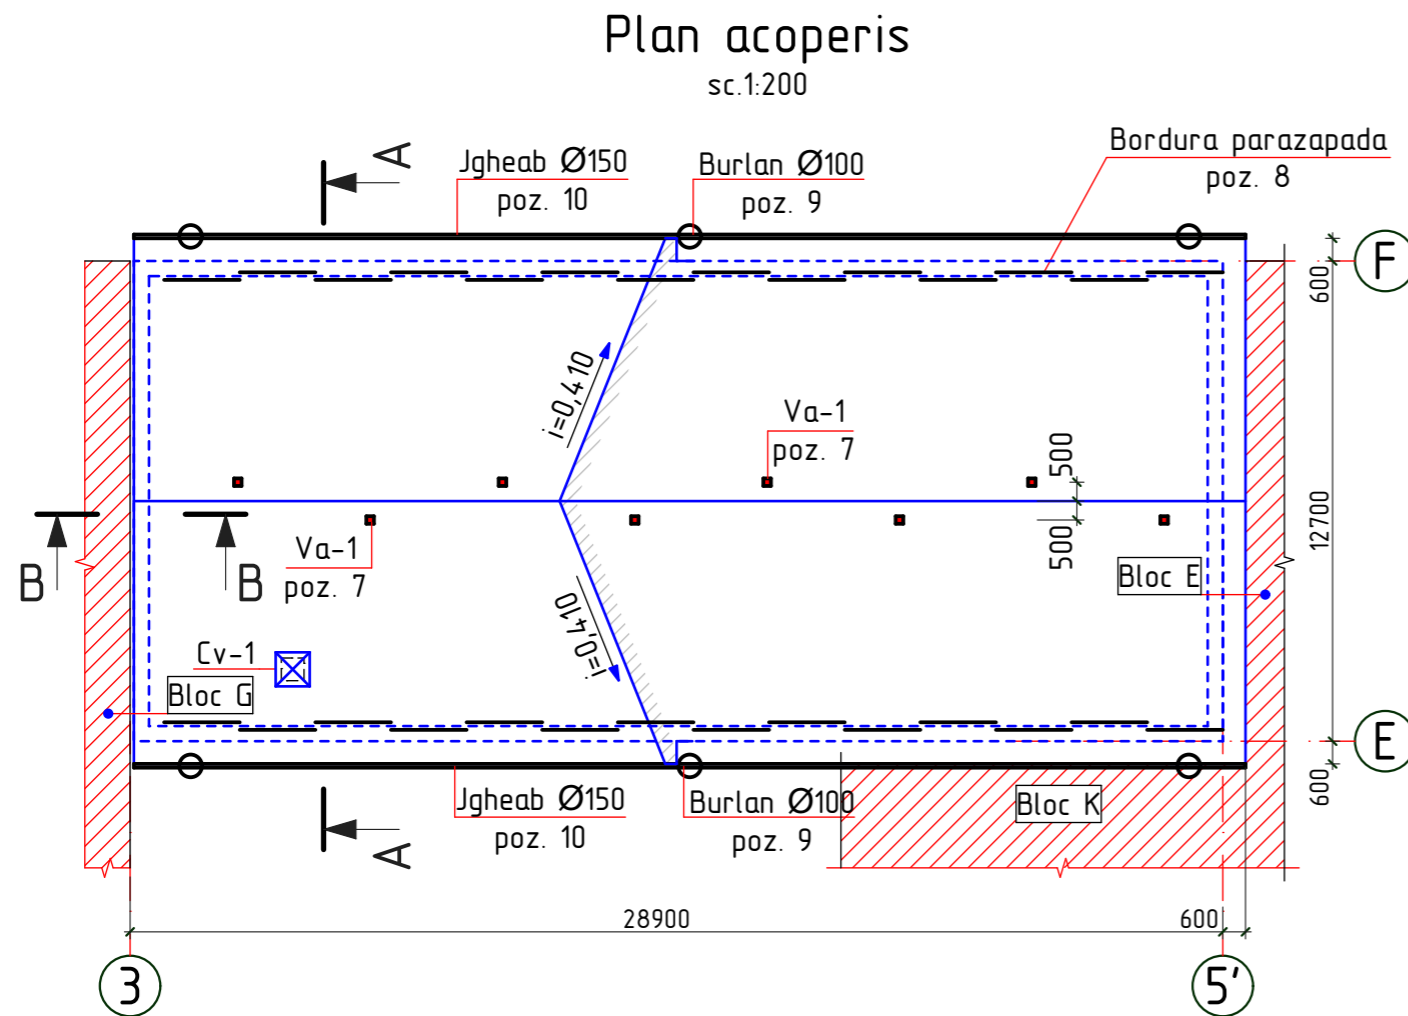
Plan acoperis
sc.1:200

A
Jgheab Ø150
poz. 10
Burlan Ø100
poz. 9
Bordura parazapada
poz. 8

F
600
i=0,410
Va-1
poz. 7
500
500
12700
B
B
Va-1
poz. 7
Bloc E
i=0,410
Cv-1
Bloc G
E
600
Jgheab Ø150
poz. 10
Burlan Ø100
poz. 9
Bloc K
A
28900
600
3
5'